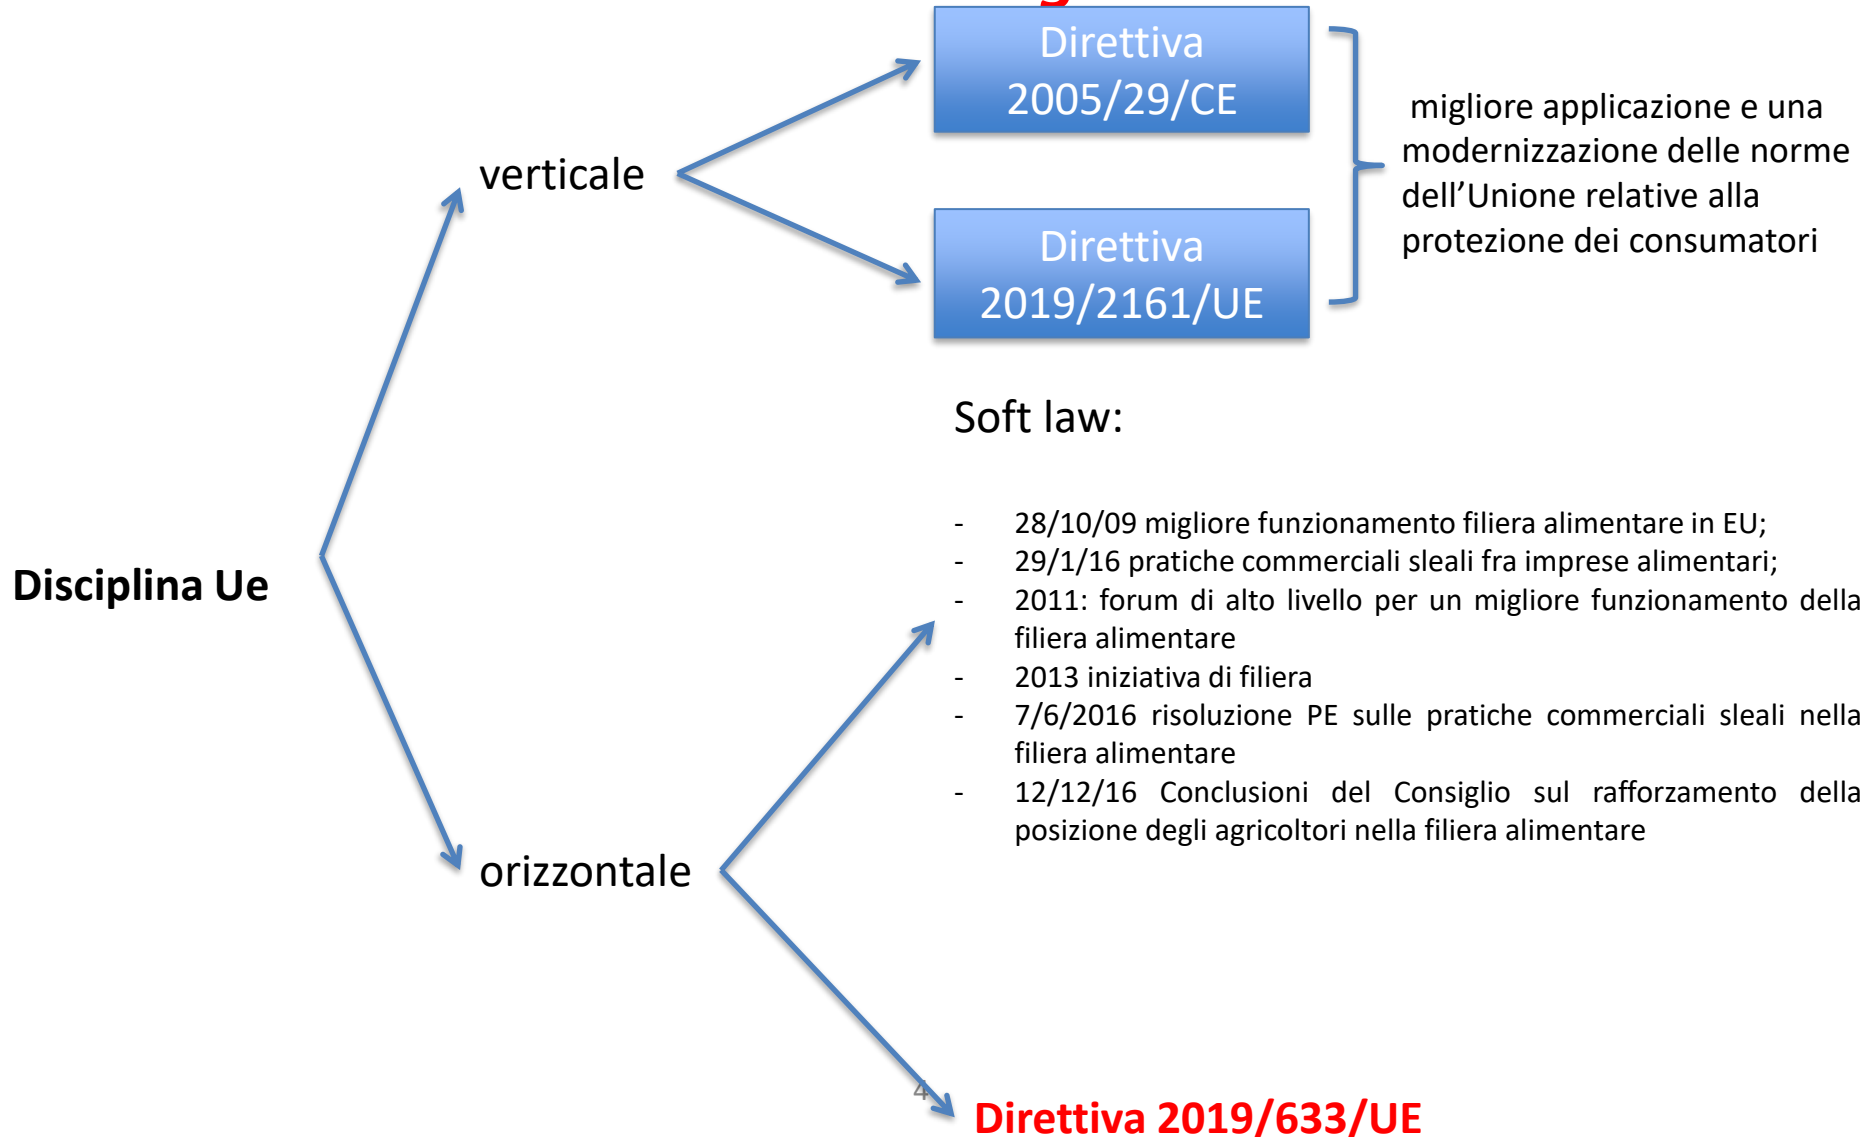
Direttiva 2005/29/CE

Direttiva 2019/2161/UE

migliore applicazione e una modernizzazione delle norme dell’Unione relative alla protezione dei consumatori

verticale

Disciplina Ue

orizzontale

Soft law:

- 28/10/09 migliore funzionamento filiera alimentare in EU;
- 29/1/16 pratiche commerciali sleali fra imprese alimentari;
- 2011: forum di alto livello per un migliore funzionamento della filiera alimentare
- 2013 iniziativa di filiera
- 7/6/2016 risoluzione PE sulle pratiche commerciali sleali nella filiera alimentare
- 12/12/16 Conclusioni del Consiglio sul rafforzamento della posizione degli agricoltori nella filiera alimentare

4

Direttiva 2019/633/UE